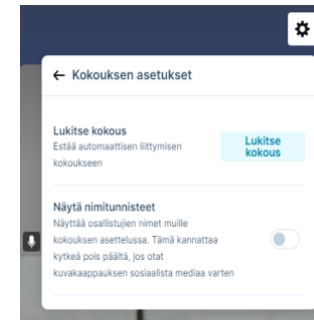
← Kokouksen asetukset

Lukitse kokous
Estää automaattisen liittymisen kokoukseen

Lukitse kokous

Näytä nimitunnisteet
Näyttää osallistujien nimet muille kokouksen asettelussa. Tämä kannattaa kytkeä pois päältä, jos otat kuvakaappauksen sosiaalista mediaa varten